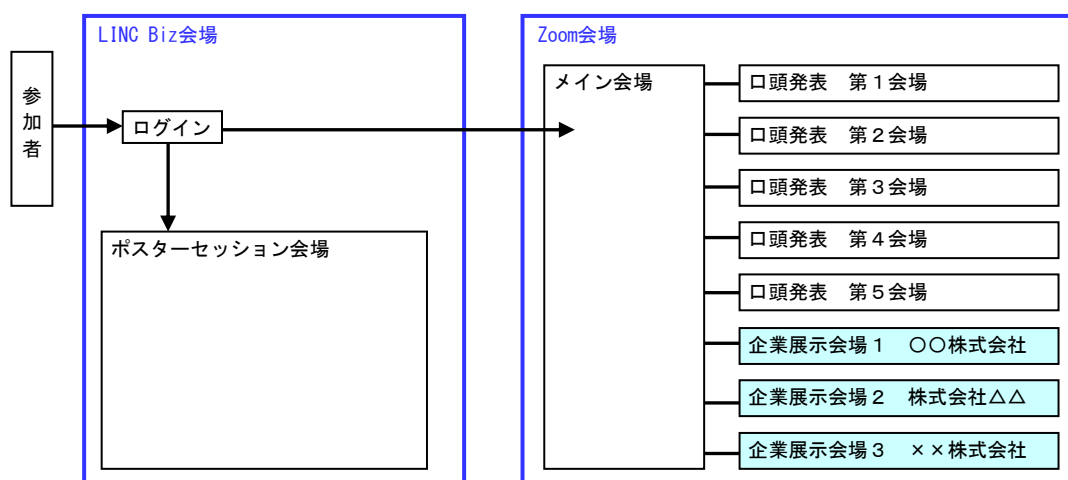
参加者

LINC Biz会場

ログイン

ポスターセッション会場

Zoom会場

メイン会場

口頭発表　第１会場

口頭発表　第２会場

口頭発表　第３会場

口頭発表　第４会場

口頭発表　第５会場

企業展示会場１　○○株式会社

企業展示会場２　株式会社△△

企業展示会場３　××株式会社